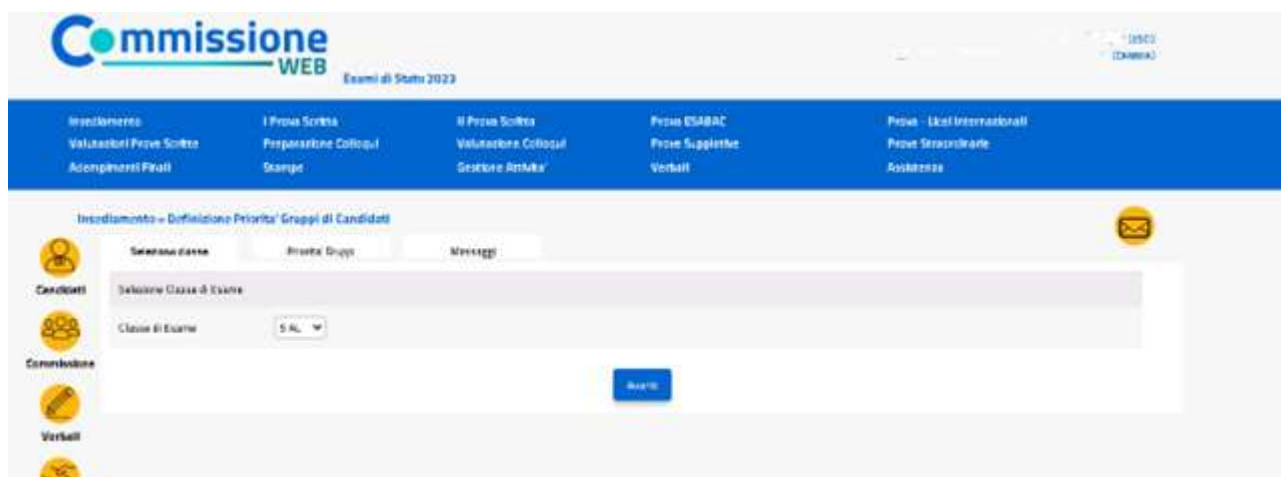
Commissione WEB

Esami di Stato 2023

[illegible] ESCI
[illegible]

Insediamento
Valutazioni Prove Scritte
Adempimenti Finali

I Prova Scritta
Preparazione Colloqui
Stampe

II Prova Scritta
Valutazione Colloqui
Gestione Attivita'

Prova ESABAC
Prove Suppletive
Verbali

Prova - Licei Internazionali
Prove Straordinarie
Assistenza

Insediamento » Definizione Priorita' Gruppi di Candidati

Candidati

Commissione

Verbali

Seleziona classe

Priorita' Gruppi

Messaggi

Seleziona Classe di Esame

Classe di Esame

5 AL

Avanti